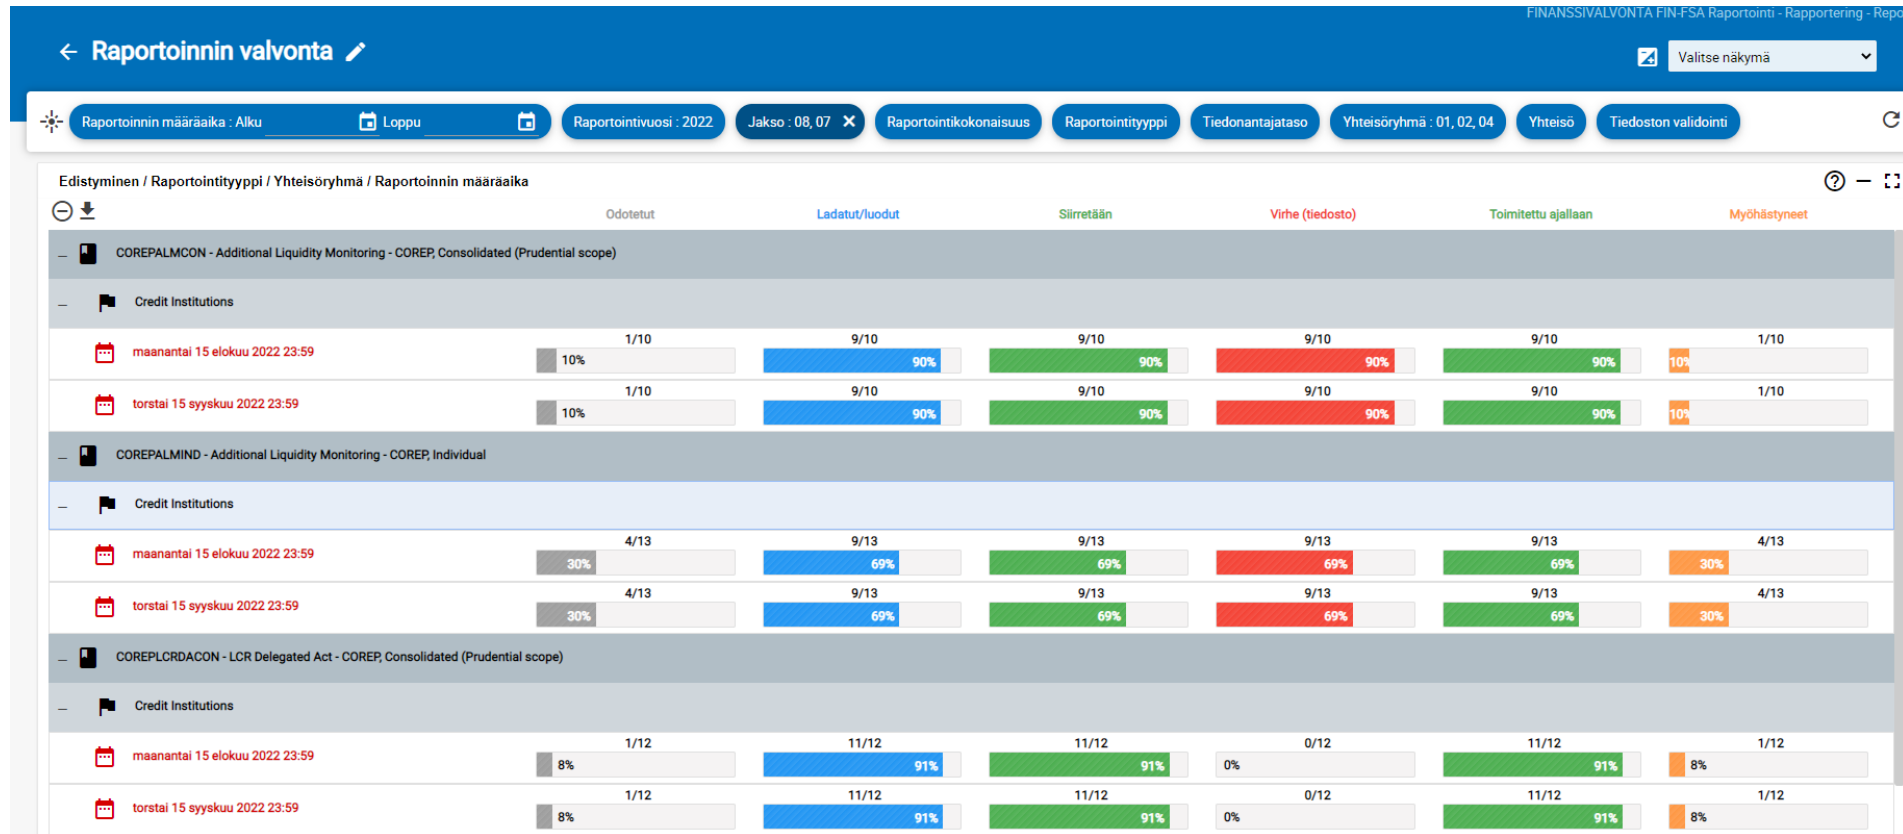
FINANSSIVALVONTA FIN-FSA Raportointi - Rapportering - Repo

Raportoinnin valvonta

Valitse näkymä

Raportoinnin määräaika : Alku | Loppu | Raportointivuosi : 2022 | Jakso : 08, 07 | Raportointikokonaisuus | Raportointityyppi | Tiedonantajataso | Yhteisöryhmä : 01, 02, 04 | Yhteisö | Tiedoston validointi

Edistyminen / Raportointityyppi / Yhteisöryhmä / Raportoinnin määräaika

| | Odotetut | Ladatut/luodut | Siirretään | Virhe (tiedosto) | Toimitettu ajallaan | Myöhästyneet |
|---|---|---|---|---|---|---|
| COREPALMCON - Additional Liquidity Monitoring - COREP, Consolidated (Prudential scope) | | | | | | |
| Credit Institutions | | | | | | |
| maanantai 15 elokuu 2022 23:59 | 1/10 10% | 9/10 90% | 9/10 90% | 9/10 90% | 9/10 90% | 1/10 10% |
| torstai 15 syyskuu 2022 23:59 | 1/10 10% | 9/10 90% | 9/10 90% | 9/10 90% | 9/10 90% | 1/10 10% |
| COREPALMIND - Additional Liquidity Monitoring - COREP, Individual | | | | | | |
| Credit Institutions | | | | | | |
| maanantai 15 elokuu 2022 23:59 | 4/13 30% | 9/13 69% | 9/13 69% | 9/13 69% | 9/13 69% | 4/13 30% |
| torstai 15 syyskuu 2022 23:59 | 4/13 30% | 9/13 69% | 9/13 69% | 9/13 69% | 9/13 69% | 4/13 30% |
| COREPLCRDACON - LCR Delegated Act - COREP, Consolidated (Prudential scope) | | | | | | |
| Credit Institutions | | | | | | |
| maanantai 15 elokuu 2022 23:59 | 1/12 8% | 11/12 91% | 11/12 91% | 0/12 0% | 11/12 91% | 1/12 8% |
| torstai 15 syyskuu 2022 23:59 | 1/12 8% | 11/12 91% | 11/12 91% | 0/12 0% | 11/12 91% | 1/12 8% |